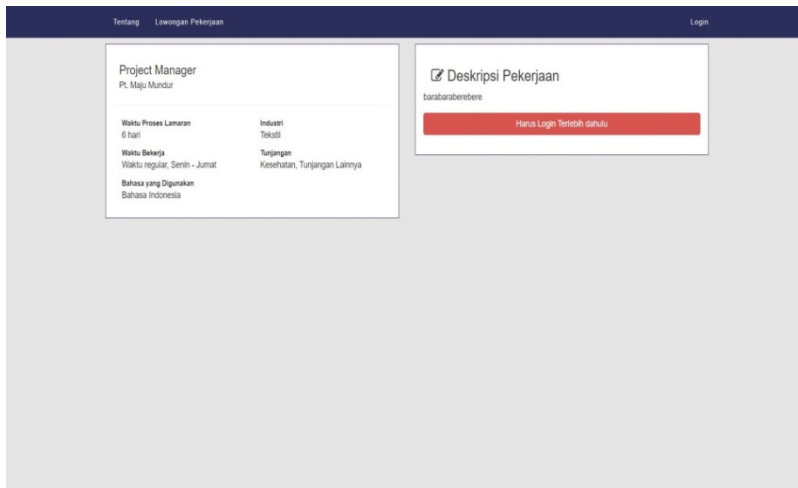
Tentang Lowongan Pekerjaan

Login

Project Manager
Pt. Maju Mundur

Waktu Proses Lamaran
6 hari

Industri
Tekstil

Waktu Bekerja
Waktu regular, Senin - Jumat

Tunjangan
Kesehatan, Tunjangan Lainnya

Bahasa yang Digunakan
Bahasa Indonesia

Deskripsi Pekerjaan
barabaraberebere

Harus Login Terlebih dahulu